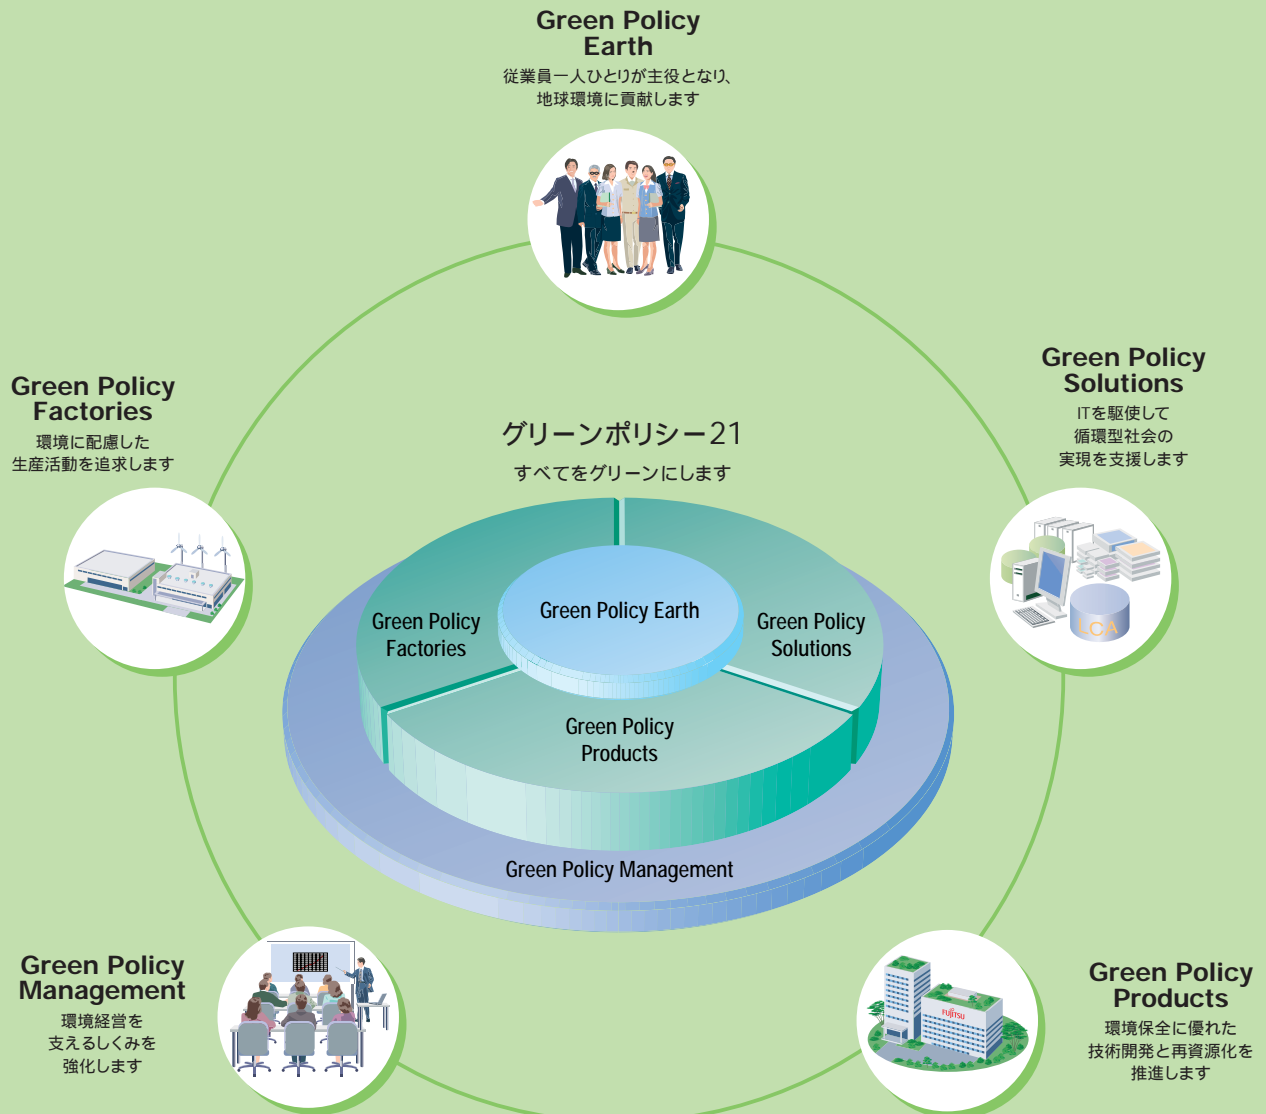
Green Policy Earth
従業員一人ひとりが主役となり、地球環境に貢献します

Green Policy Factories
環境に配慮した生産活動を追求します

Green Policy Solutions
ITを駆使して循環型社会の実現を支援します

グリーンポリシー21
すべてをグリーンにします

Green Policy Factories

Green Policy Earth

Green Policy Solutions

Green Policy Products

Green Policy Management

LCA

Green Policy Management
環境経営を支えるしくみを強化します

FUJITSU

Green Policy Products
環境保全に優れた技術開発と再資源化を推進します